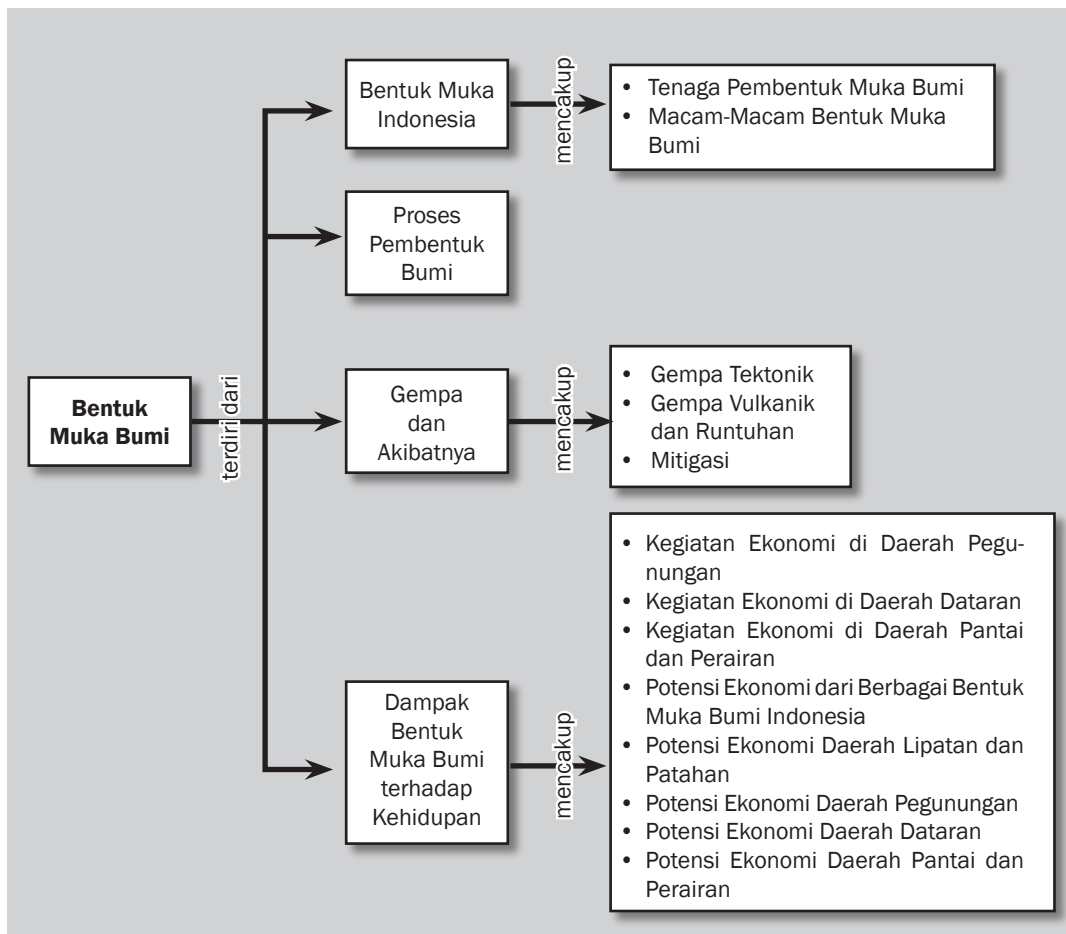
Bentuk Muka Bumi

terdiri dari

Bentuk Muka Indonesia

mencakup

- Tenaga Pembentuk Muka Bumi
- Macam-Macam Bentuk Muka Bumi

Proses Pembentuk Bumi

Gempa dan Akibatnya

mencakup

- Gempa Tektonik
- Gempa Vulkanik dan Runtuhan
- Mitigasi

Dampak Bentuk Muka Bumi terhadap Kehidupan

mencakup

- Kegiatan Ekonomi di Daerah Pegunungan
- Kegiatan Ekonomi di Daerah Dataran
- Kegiatan Ekonomi di Daerah Pantai dan Perairan
- Potensi Ekonomi dari Berbagai Bentuk Muka Bumi Indonesia
- Potensi Ekonomi Daerah Lipatan dan Patahan
- Potensi Ekonomi Daerah Pegunungan
- Potensi Ekonomi Daerah Dataran
- Potensi Ekonomi Daerah Pantai dan Perairan